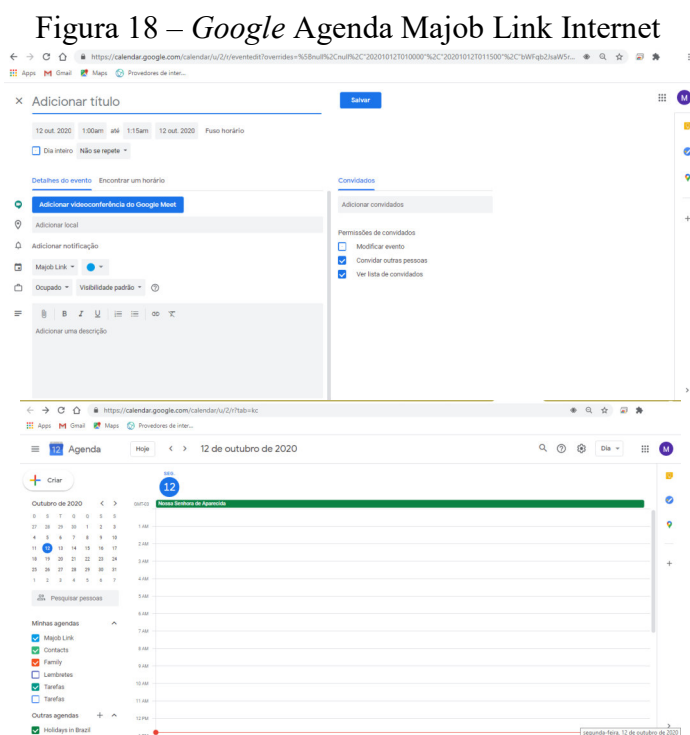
Figura 18 – *Google* Agenda Majob Link Internet

https://calendar.google.com/calendar/u/2/r/eventedit?overrides=%5Bnull%2Cnull%2C"20201012T010000"%2C"20201012T011500"%2C"bWFqb2JsaW5r...

Apps Gmail Maps Provedores de inter...

× Adicionar título

Salvar

12 out. 2020 1:00am até 1:15am 12 out. 2020 Fuso horário

Dia inteiro Não se repete

Detalhes do evento Encontrar um horário

Adicionar videoconferência do Google Meet

Adicionar local

Adicionar notificação

Majob Link

Ocupado Visibilidade padrão

Adicionar uma descrição

Convidados

Adicionar convidados

Permissões de convidados

Modificar evento

Convidar outras pessoas

Ver lista de convidados

https://calendar.google.com/calendar/u/2/r?tab=kc

Apps Gmail Maps Provedores de inter...

12 Agenda Hoje < > 12 de outubro de 2020 Dia

Criar

SEG 12

GMT-03 Nossa Senhora de Aparecida

Outubro de 2020

| D | S | T | Q | Q | S | S |
|---|---|---|---|---|---|---|
| 27 | 28 | 29 | 30 | 1 | 2 | 3 |
| 4 | 5 | 6 | 7 | 8 | 9 | 10 |
| 11 | 12 | 13 | 14 | 15 | 16 | 17 |
| 18 | 19 | 20 | 21 | 22 | 23 | 24 |
| 25 | 26 | 27 | 28 | 29 | 30 | 31 |
| 1 | 2 | 3 | 4 | 5 | 6 | 7 |

1 AM
2 AM
3 AM
4 AM
5 AM
6 AM
7 AM
8 AM
9 AM
10 AM
11 AM
12 PM

Pesquisar pessoas

Minhas agendas

Majob Link

Contacts

Family

Lembretes

Tarefas

Tarefas

Outras agendas

Holidays in Brazil

segunda-feira, 12 de outubro de 2020